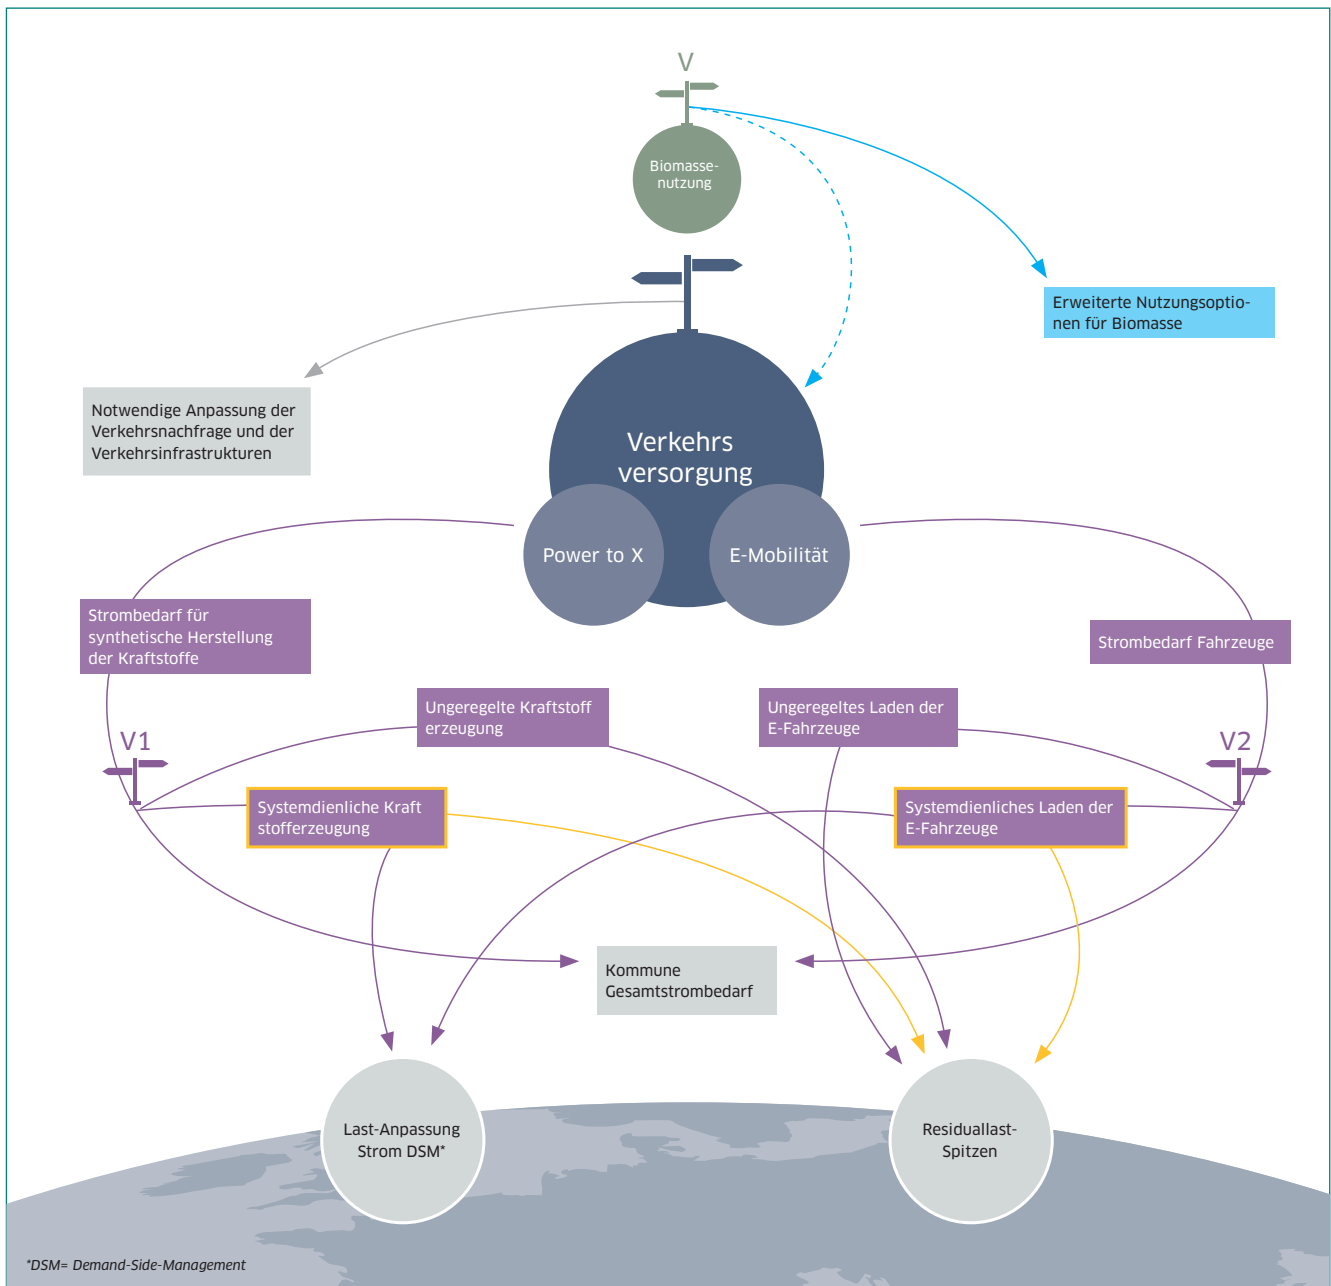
V

Biomassenutzung

Erweiterte Nutzungsoptionen für Biomasse

Notwendige Anpassung der Verkehrsnachfrage und der Verkehrsinfrastrukturen

Verkehrs versorgung

Power to X

E-Mobilität

Strombedarf für synthetische Herstellung der Kraftstoffe

Strombedarf Fahrzeuge

Ungeregelte Kraftstoff erzeugung

Ungeregeltes Laden der E-Fahrzeuge

V1

V2

Systemdienliche Kraft stofferzeugung

Systemdienliches Laden der E-Fahrzeuge

Kommune Gesamtstrombedarf

Last-Anpassung Strom DSM*

Residuallast-Spitzen

*DSM= Demand-Side-Management